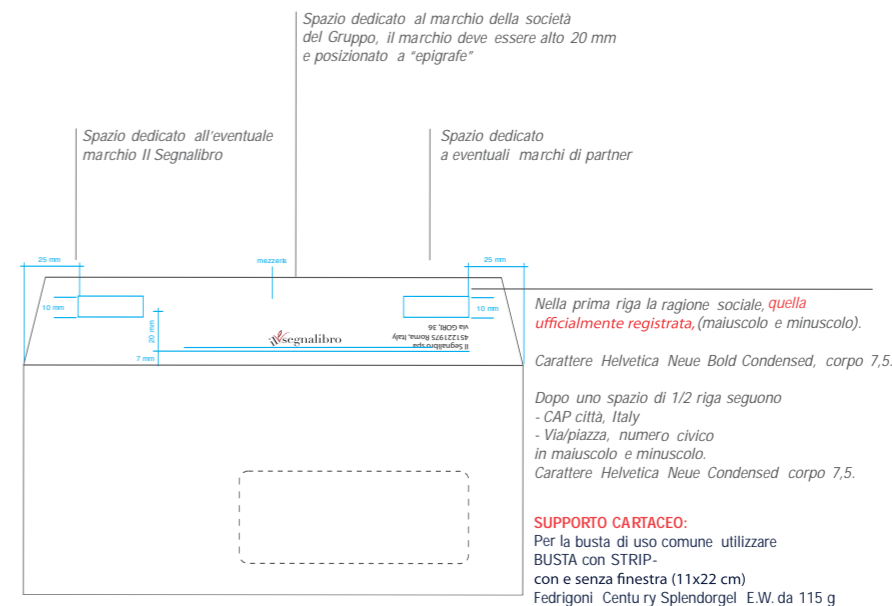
Spazio dedicato al marchio della società del Gruppo, il marchio deve essere alto 20 mm e posizionato a "epigrafe"

Spazio dedicato all'eventuale marchio Il Segnalibro

Spazio dedicato a eventuali marchi di partner

25 mm

mezzeria

25 mm

10 mm

10 mm

20 mm

7 mm

il segnalibro

Il Segnalibro spa
451221975 Roma, Italy
via GORI, 36

Nella prima riga la ragione sociale, quella ufficialmente registrata, (maiuscolo e minuscolo).

Carattere Helvetica Neue Bold Condensed, corpo 7,5.

Dopo uno spazio di 1/2 riga seguono
- CAP città, Italy
- Via/piazza, numero civico in maiuscolo e minuscolo.
Carattere Helvetica Neue Condensed corpo 7,5.

SUPPORTO CARTACEO:
Per la busta di uso comune utilizzare BUSTA con STRIP-
con e senza finestra (11x22 cm)
Fedrigoni Centu ry Splendorgel E.W. da 115 g